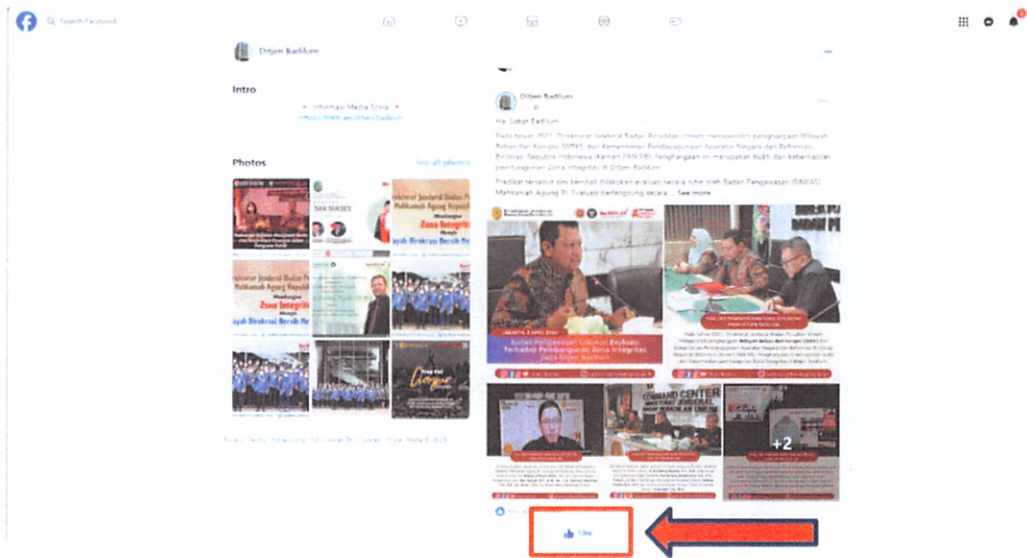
Search Facebook

Ditjen Badilum

Intro

Informasi Media Sosial

https://linktr.ee/ditjen.badilum

Photos

See all photos

Pembinaan Direktorat Jenderal Badan Peradilan Umum

Pelantikan Jenderal Badan Peradilan Umum Mahkamah Agung Republik Indonesia Membangun Zona Integritas Menuju Wilayah Birokrasi Bersih Melayani

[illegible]

Privacy · Terms · Advertising · Ad Choices · Cookies · More · Meta © 2024

Ditjen Badilum

Hai Sobat Badilum

Pada tahun 2021, Direktorat Jenderal Badan Peradilan Umum memperoleh penghargaan Wilayah Bebas dari Korupsi (WBK) dari Kementerian Pendayagunaan Aparatur Negara dan Reformasi Birokrasi Republik Indonesia (Kemen PAN RB). Penghargaan ini merupakan bukti dan keberhasilan pembangunan Zona Integritas di Ditjen Badilum.

Predikat tersebut tiap tahunnya dilakukan evaluasi secara rutin oleh Badan Pengawasan (BAWAS) Mahkamah Agung RI. Evaluasi berlangsung secara ... See more

JAKARTA, 3 APRIL 2024

Badan Pengawasan Lakukan Evaluasi Terhadap Pembangunan Zona Integritas pada Ditjen Badilum

COMMAND CENTER

+2

Like